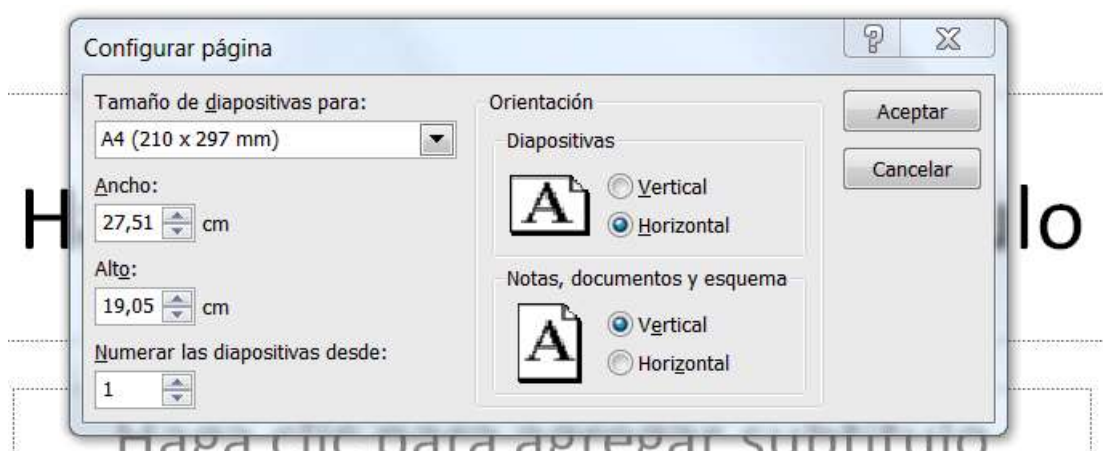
Configurar página

?

Tamaño de diapositivas para:
A4 (210 x 297 mm)

Ancho:
27,51 cm

Alto:
19,05 cm

Numerar las diapositivas desde:
1

Orientación

Diapositivas

A

Vertical

Horizontal

Notas, documentos y esquema

A

Vertical

Horizontal

Aceptar

Cancelar

H

lo

Haga clic para agregar subtítulo